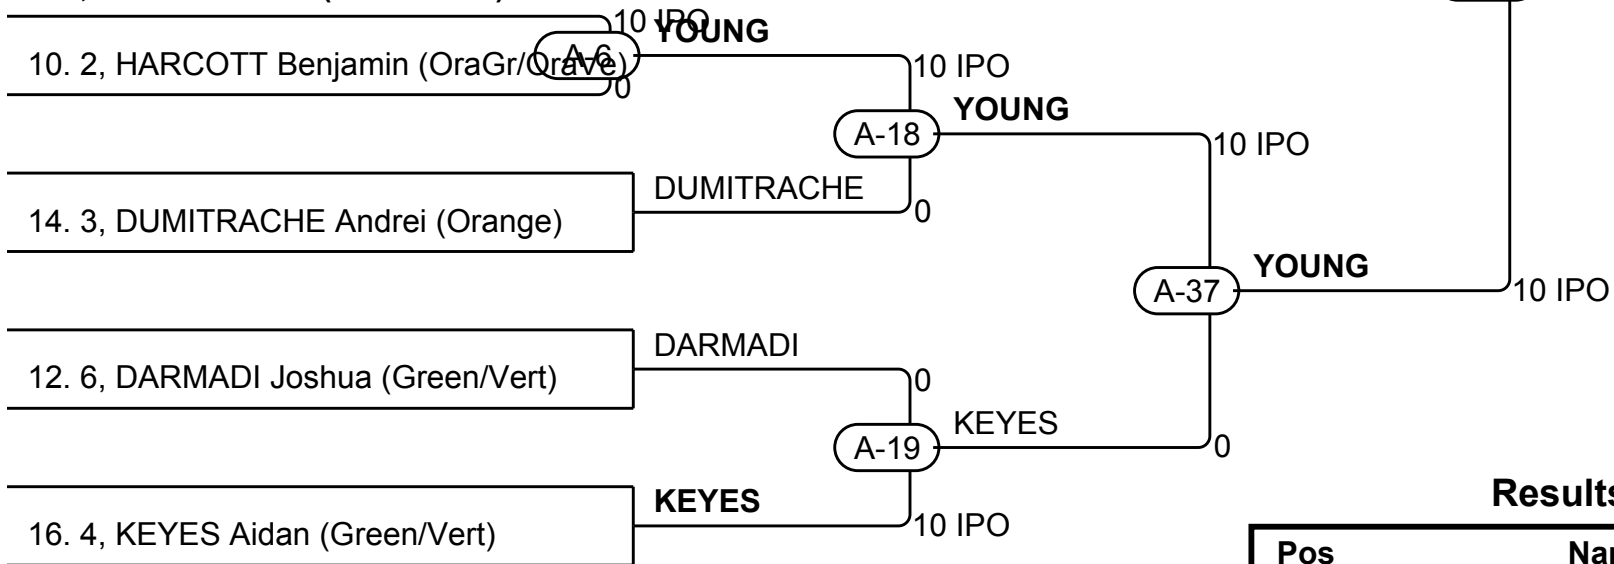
10 IPO
YOUNG
A-6
10. 2, HARCOTT Benjamin (OraGr/OraVe)
0
10 IPO
A-18
YOUNG
10 IPO
DUMITRACHE
14. 3, DUMITRACHE Andrei (Orange)
0
A-37
YOUNG
10 IPO
DARMADI
12. 6, DARMADI Joshua (Green/Vert)
0
A-19
KEYES
0
KEYES
16. 4, KEYES Aidan (Green/Vert)
10 IPO
Results
Pos
Na